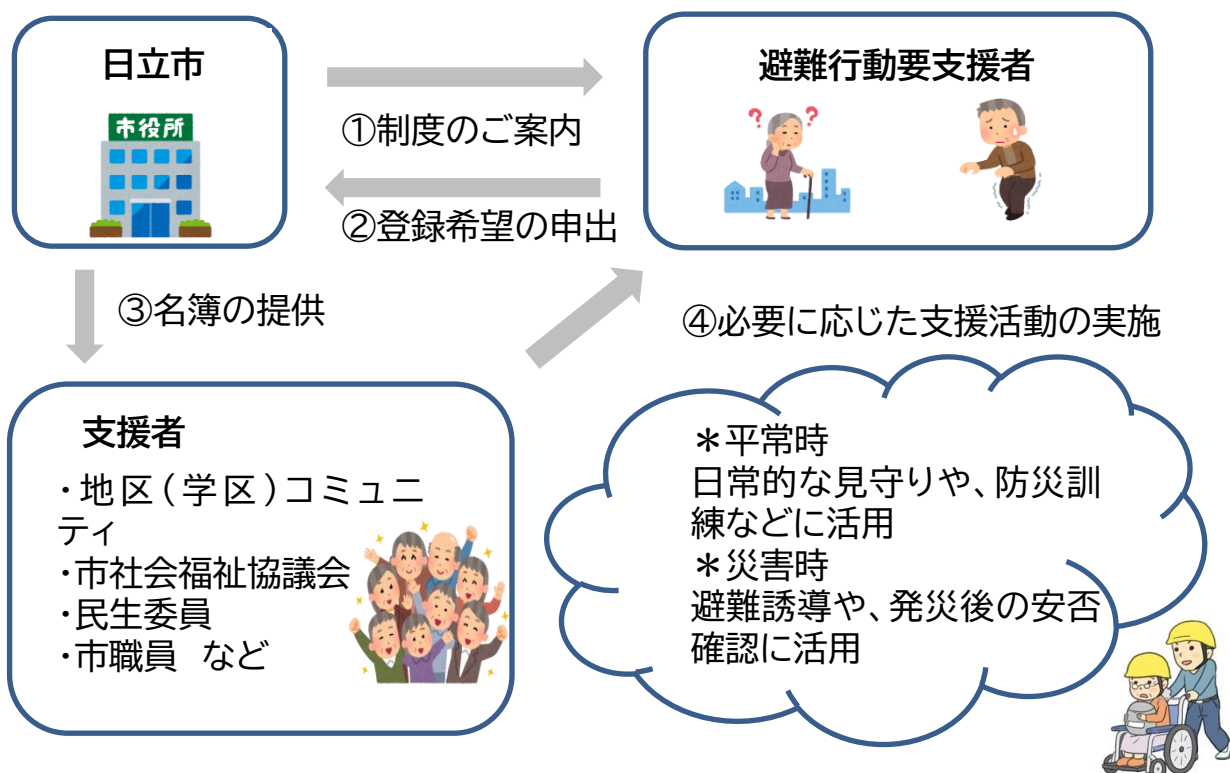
日立市

市役所

避難行動要支援者

①制度のご案内

②登録希望の申出

③名簿の提供

④必要に応じた支援活動の実施

支援者

・地区（学区）コミュニティ
・市社会福祉協議会
・民生委員
・市職員　など

＊平常時
日常的な見守りや、防災訓練などに活用
＊災害時
避難誘導や、発災後の安否確認に活用